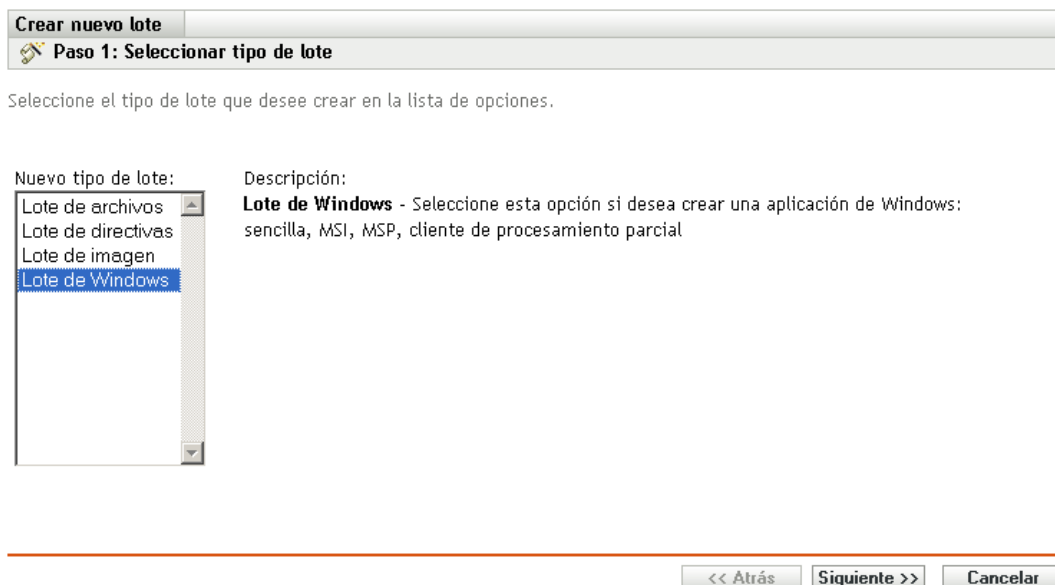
Crear nuevo lote

Paso 1: Seleccionar tipo de lote

Seleccione el tipo de lote que desee crear en la lista de opciones.

Nuevo tipo de lote:

Lote de archivos
Lote de directivas
Lote de imagen
Lote de Windows

Descripción:

**Lote de Windows** - Seleccione esta opción si desea crear una aplicación de Windows: sencilla, MSI, MSP, cliente de procesamiento parcial

<< Atrás   Siguiente >>   Cancelar